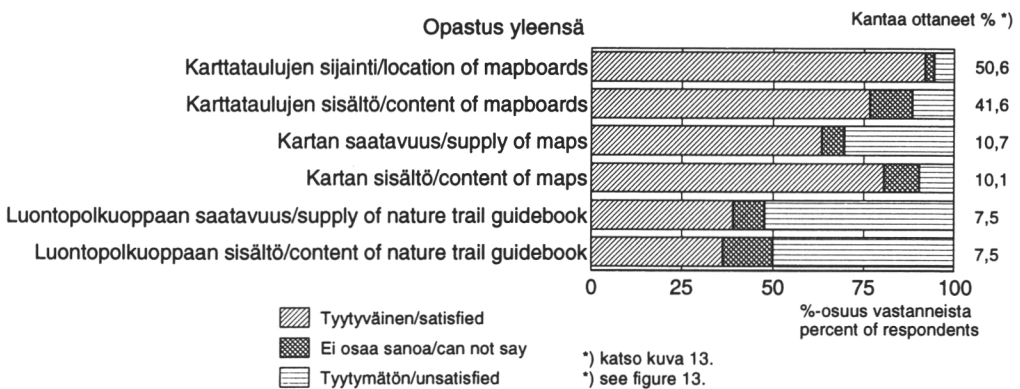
Opastus yleensä

Kantaa ottaneet % *)

| | |
|---|---|
| Karttataulujen sijainti/location of mapboards | 50,6 |
| Karttataulujen sisältö/content of mapboards | 41,6 |
| Kartan saatavuus/supply of maps | 10,7 |
| Kartan sisältö/content of maps | 10,1 |
| Luontopolkuoppaan saatavuus/supply of nature trail guidebook | 7,5 |
| Luontopolkuoppaan sisältö/content of nature trail guidebook | 7,5 |

0 25 50 75 100

%-osuus vastanneista
percent of respondents

Tyytyväinen/satisfied
Ei osaa sanoa/can not say
Tyytymätön/unsatisfied

*) katso kuva 13.
*) see figure 13.